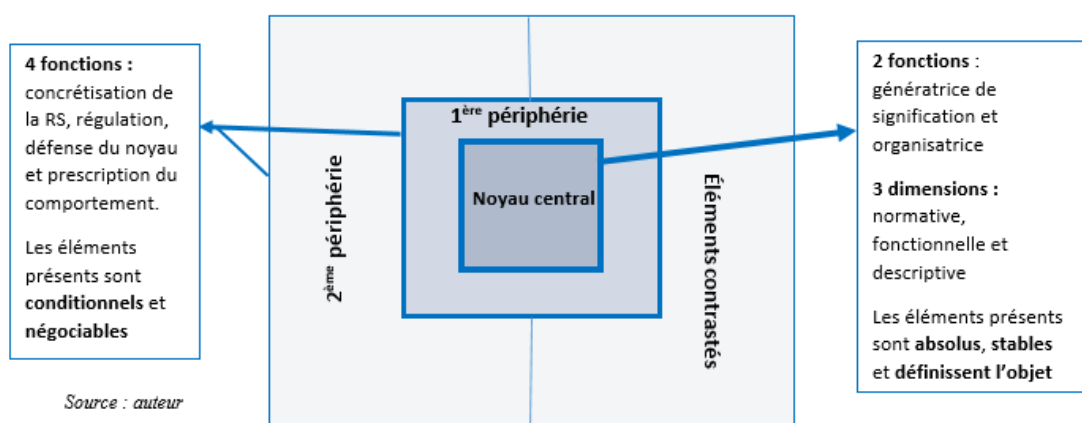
**4 fonctions :** concrétisation de la RS, régulation, défense du noyau et prescription du comportement.

Les éléments présents sont **conditionnels** et **négociables**

$1^{\text{ère}}$ périphérie

Noyau central

$2^{\text{ème}}$ périphérie

Éléments contrastés

**2 fonctions** : génératrice de signification et organisatrice

**3 dimensions :** normative, fonctionnelle et descriptive

Les éléments présents sont **absolus**, **stables** et **définissent l'objet**

Source : auteur